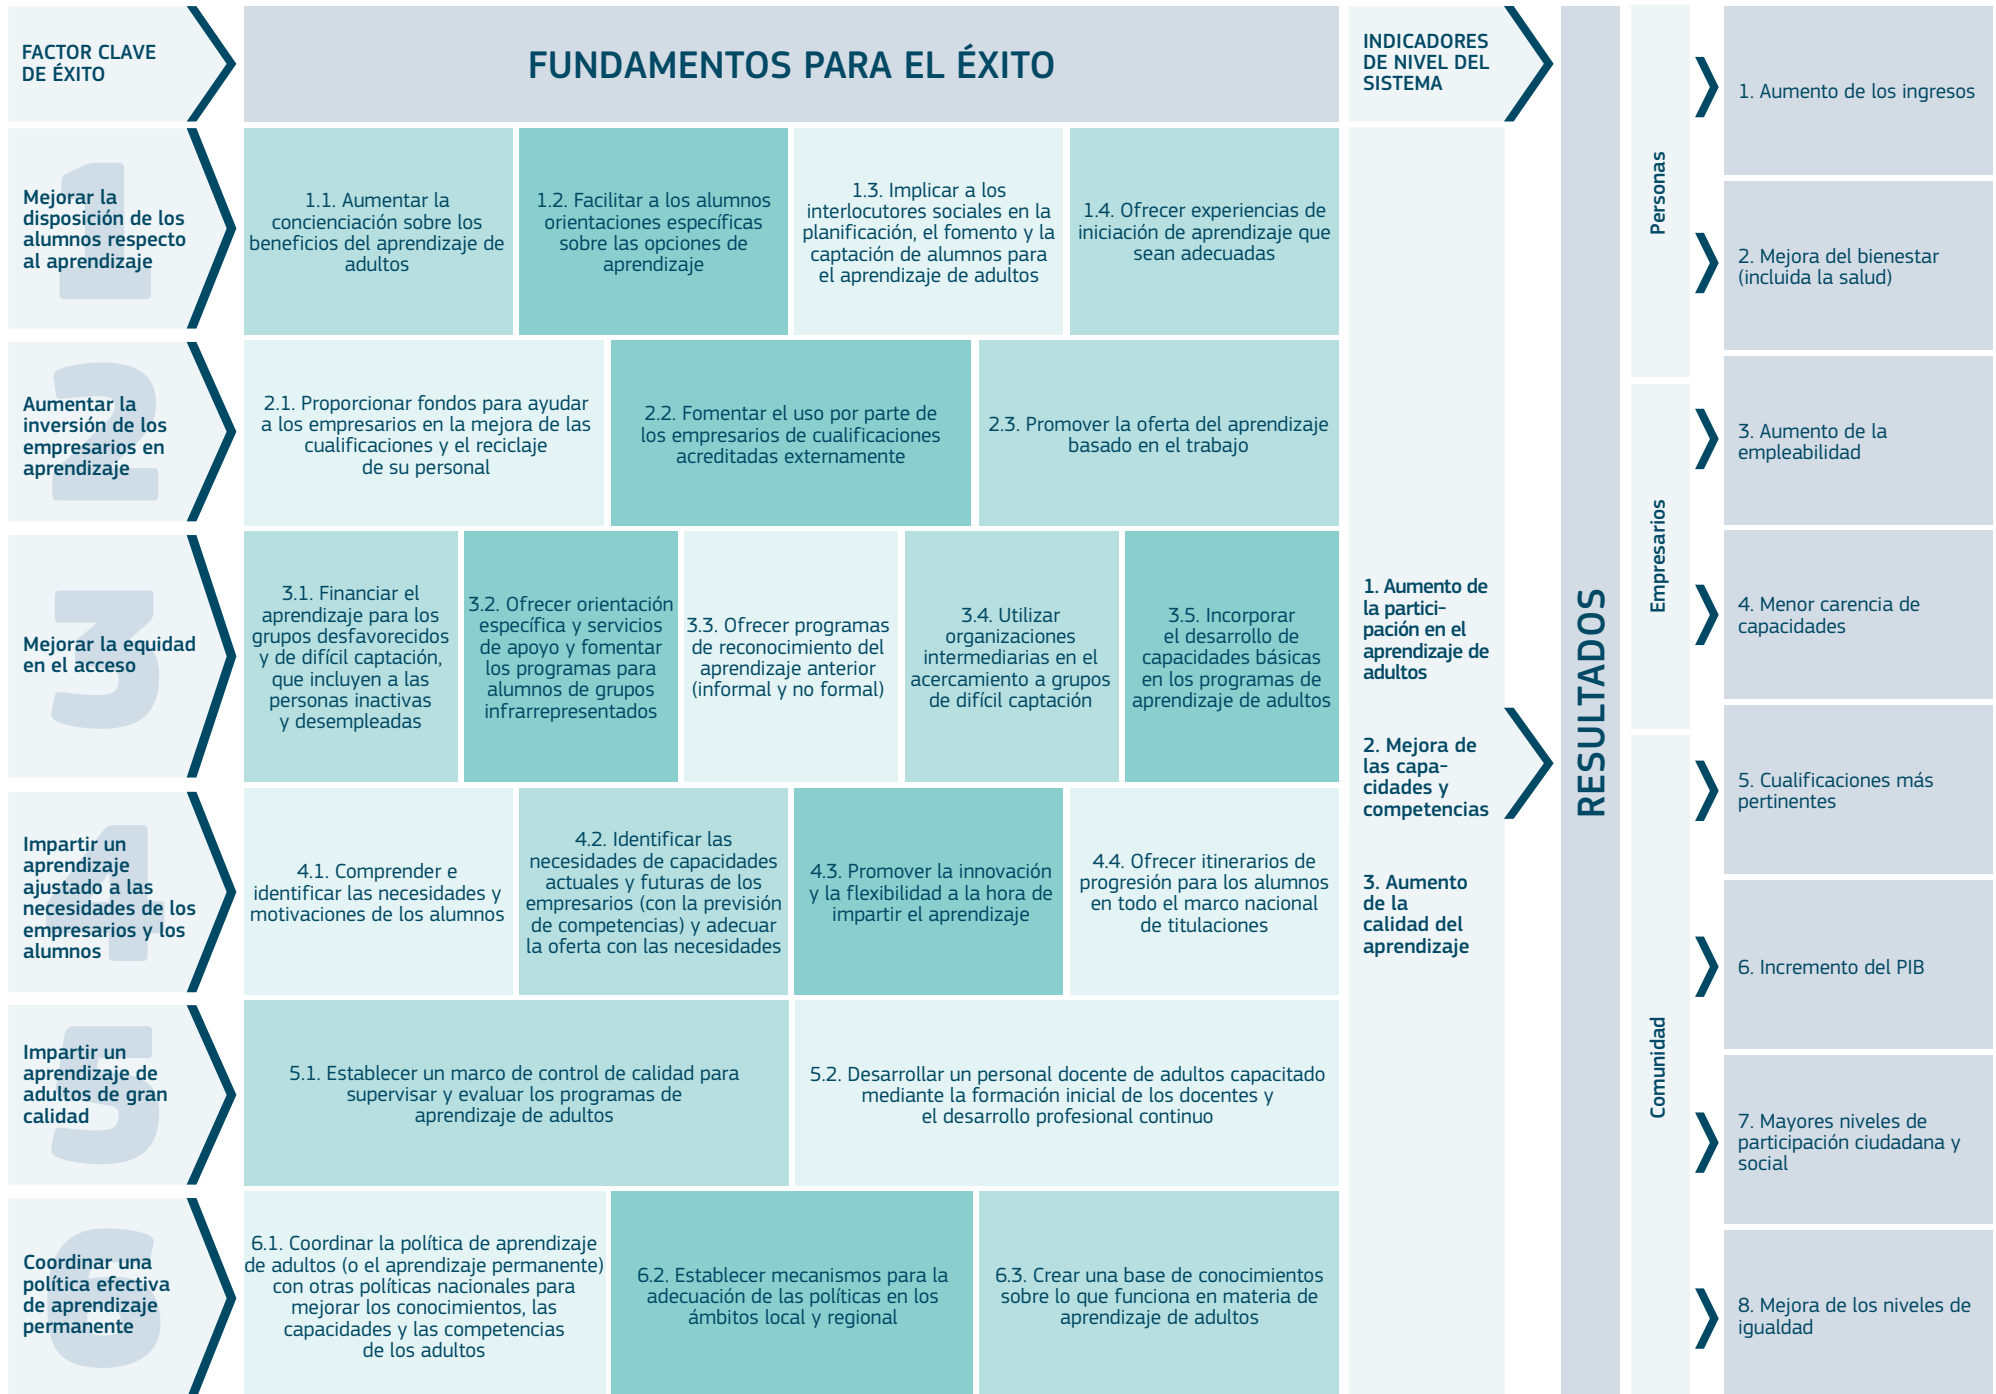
FACTOR CLAVE DE ÉXITO

FUNDAMENTOS PARA EL ÉXITO

INDICADORES DE NIVEL DEL SISTEMA

RESULTADOS

Personas

1. Aumento de los ingresos

2. Mejora del bienestar (incluida la salud)

Empresarios

3. Aumento de la empleabilidad

4. Menor carencia de capacidades

Comunidad

5. Cualificaciones más pertinentes

6. Incremento del PIB

7. Mayores niveles de participación ciudadana y social

8. Mejora de los niveles de igualdad

1
Mejorar la disposición de los alumnos respecto al aprendizaje

1.1. Aumentar la concienciación sobre los beneficios del aprendizaje de adultos

1.2. Facilitar a los alumnos orientaciones específicas sobre las opciones de aprendizaje

1.3. Implicar a los interlocutores sociales en la planificación, el fomento y la captación de alumnos para el aprendizaje de adultos

1.4. Ofrecer experiencias de iniciación de aprendizaje que sean adecuadas

2
Aumentar la inversión de los empresarios en aprendizaje

2.1. Proporcionar fondos para ayudar a los empresarios en la mejora de las cualificaciones y el reciclaje de su personal

2.2. Fomentar el uso por parte de los empresarios de cualificaciones acreditadas externamente

2.3. Promover la oferta del aprendizaje basado en el trabajo

3
Mejorar la equidad en el acceso

3.1. Financiar el aprendizaje para los grupos desfavorecidos y de difícil captación, que incluyen a las personas inactivas y desempleadas

3.2. Ofrecer orientación específica y servicios de apoyo y fomentar los programas para alumnos de grupos infrarrepresentados

3.3. Ofrecer programas de reconocimiento del aprendizaje anterior (informal y no formal)

3.4. Utilizar organizaciones intermediarias en el acercamiento a grupos de difícil captación

3.5. Incorporar el desarrollo de capacidades básicas en los programas de aprendizaje de adultos

4
Impartir un aprendizaje ajustado a las necesidades de los empresarios y los alumnos

4.1. Comprender e identificar las necesidades y motivaciones de los alumnos

4.2. Identificar las necesidades de capacidades actuales y futuras de los empresarios (con la previsión de competencias) y adecuar la oferta con las necesidades

4.3. Promover la innovación y la flexibilidad a la hora de impartir el aprendizaje

4.4. Ofrecer itinerarios de progresión para los alumnos en todo el marco nacional de titulaciones

5
Impartir un aprendizaje de adultos de gran calidad

5.1. Establecer un marco de control de calidad para supervisar y evaluar los programas de aprendizaje de adultos

5.2. Desarrollar un personal docente de adultos capacitado mediante la formación inicial de los docentes y el desarrollo profesional continuo

6
Coordinar una política efectiva de aprendizaje permanente

6.1. Coordinar la política de aprendizaje de adultos (o el aprendizaje permanente) con otras políticas nacionales para mejorar los conocimientos, las capacidades y las competencias de los adultos

6.2. Establecer mecanismos para la adecuación de las políticas en los ámbitos local y regional

6.3. Crear una base de conocimientos sobre lo que funciona en materia de aprendizaje de adultos

1. Aumento de la participación en el aprendizaje de adultos

2. Mejora de las capacidades y competencias

3. Aumento de la calidad del aprendizaje